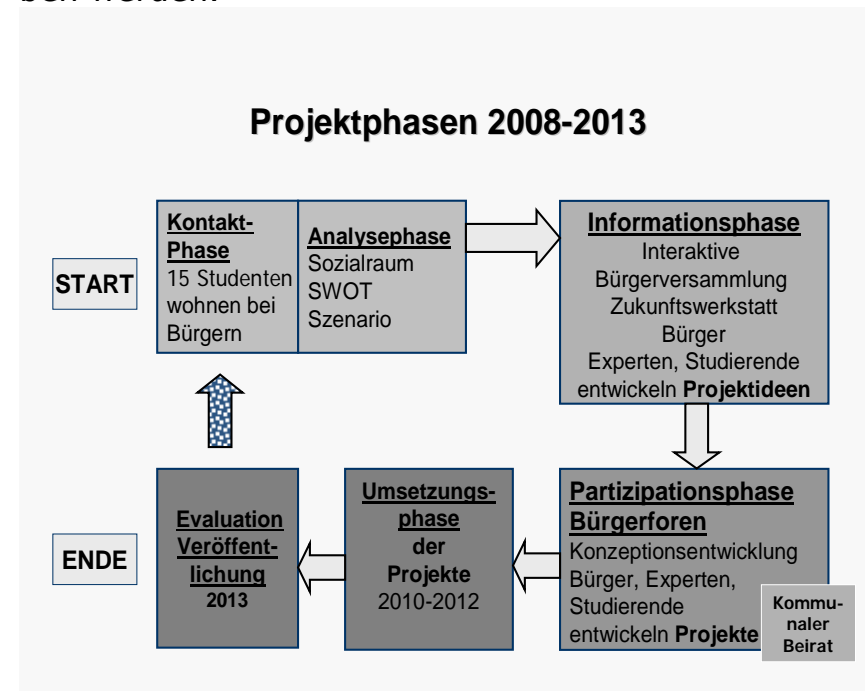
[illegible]

Projektphasen 2008-2013

START

Kontakt-Phase
15 Studenten wohnen bei Bürgern

Analysephase
Sozialraum
SWOT
Szenario

Informationsphase
Interaktive Bürgerversammlung
Zukunftswerkstatt
Bürger
Experten, Studierende
entwickeln **Projektideen**

ENDE

Evaluation Veröffentlichung
2013

Umsetzungsphase
der
Projekte
2010-2012

Partizipationsphase
Bürgerforen
Konzeptionsentwicklung
Bürger, Experten, Studierende
entwickeln **Projekte**

Kommunaler Beirat